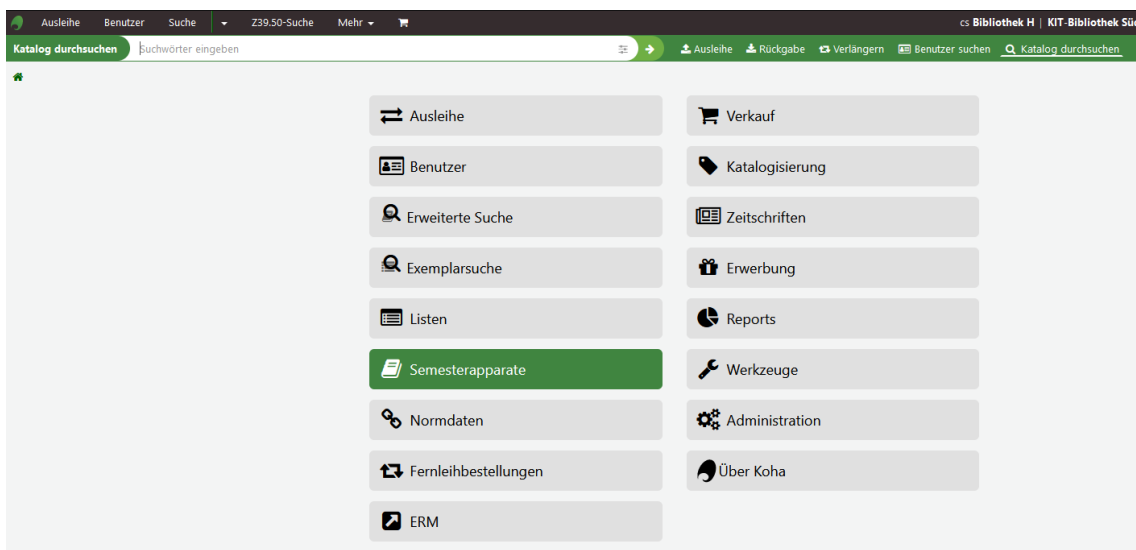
Ausleihe Benutzer Suche Z39.50-Suche Mehr

cs Bibliothek H | KIT-Bibliothek Sü

Katalog durchsuchen Suchwörter eingeben

Ausleihe Rückgabe Verlängern Benutzer suchen Katalog durchsuchen

Ausleihe

Verkauf

Benutzer

Katalogisierung

Erweiterte Suche

Zeitschriften

Exemplarsuche

Erwerbung

Listen

Reports

Semesterapparate

Werkzeuge

Normdaten

Administration

Fernleihbestellungen

Über Koha

ERM